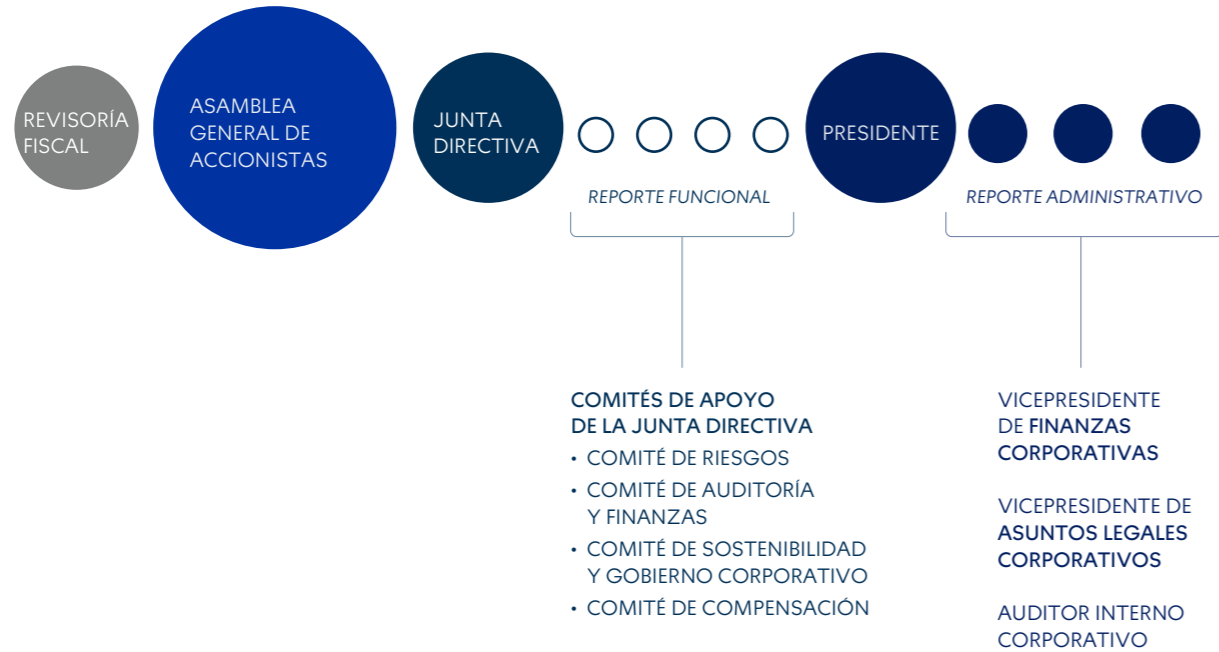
REVISORÍA FISCAL

ASAMBLEA GENERAL DE ACCIONISTAS

JUNTA DIRECTIVA

PRESIDENTE

REPORTE FUNCIONAL

REPORTE ADMINISTRATIVO

COMITÉS DE APOYO DE LA JUNTA DIRECTIVA
• COMITÉ DE RIESGOS
• COMITÉ DE AUDITORÍA Y FINANZAS
• COMITÉ DE SOSTENIBILIDAD Y GOBIERNO CORPORATIVO
• COMITÉ DE COMPENSACIÓN

VICEPRESIDENTE DE FINANZAS CORPORATIVAS

VICEPRESIDENTE DE ASUNTOS LEGALES CORPORATIVOS

AUDITOR INTERNO CORPORATIVO